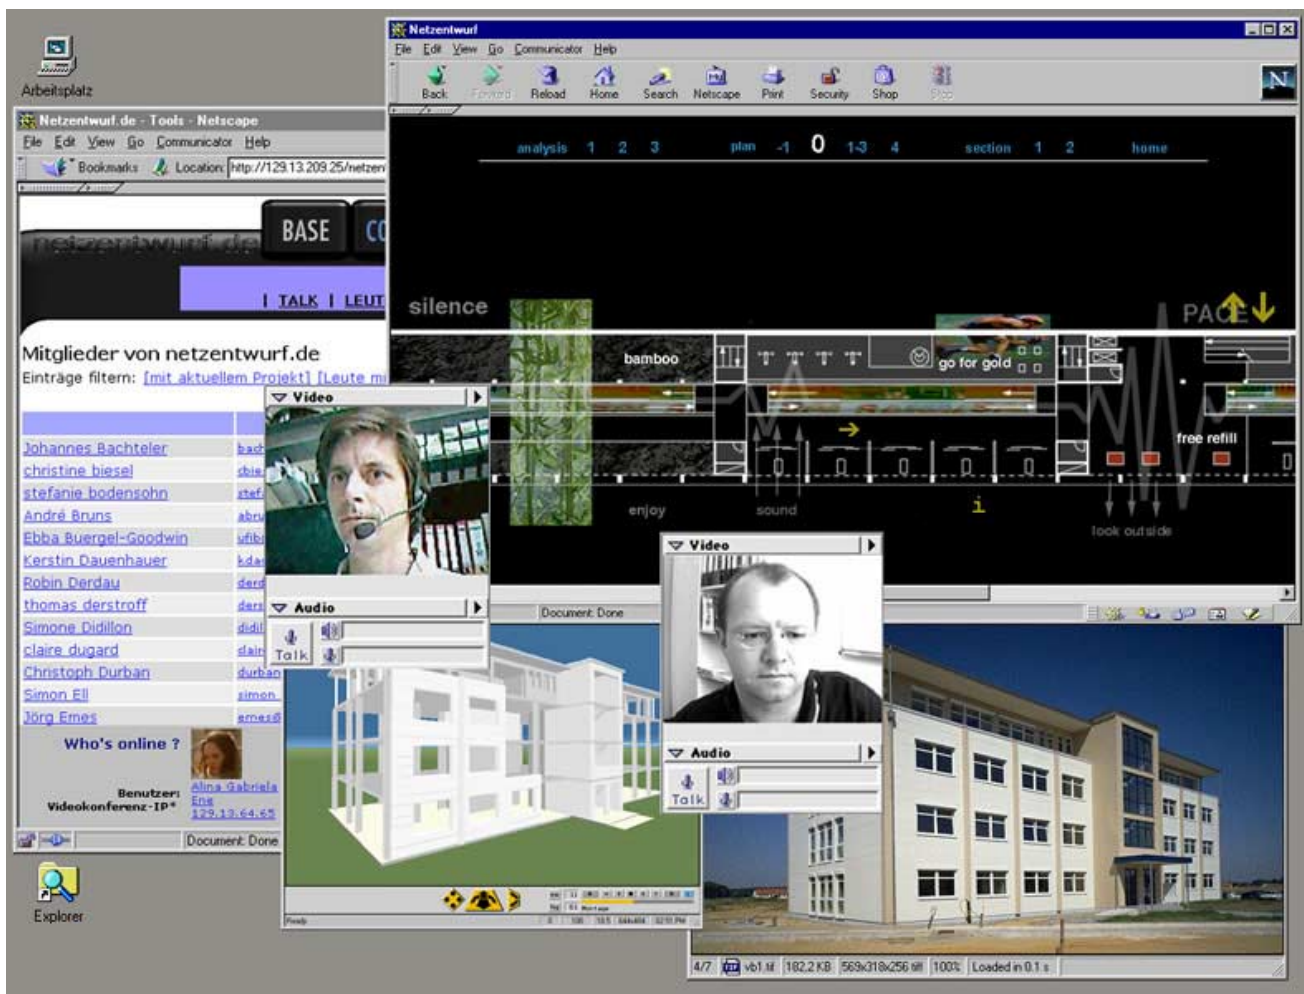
Arbeitsplatz

Netzentwurf.de - Tools - Netscape
File Edit View Go Communicator Help
Bookmarks Location: http://129.13.209.25/netzen

BASE CO

| TALK | LEUT

Mitglieder von netzentwurf.de
Einträge filtern: [mit aktuellem Projekt] [Leute mi

Johannes Bachteler bach
christine biesel cbie
stefanie bodensohn stef
André Bruns abru
Ebba Buergel-Goodwin ufib
Kerstin Dauenhauer kda
Robin Derdau derd
thomas derstroff ders
Simone Didillon didi
claire dugard clair
Christoph Durban durba
Simon Ell simon
Jörg Emes emesd

Who's online ?
Benutzer: Alina Gabriela Ene
Videokonferenz-IP* 129.13.64.65

Document: Done

Explorer

Netzentwurf
File Edit View Go Communicator Help
Back Forward Reload Home Search Netscape Print Security Shop Stop

analysis 1 2 3 plan -1 0 1-3 4 section 1 2 home

silence
PACE
bamboo
go for gold
free refill
enjoy
sound
i
look outside

Document: Done

Video
Audio
Talk

Video
Audio
Talk

Ready

4/7 vb1.tif 182.2 KB 569x318x256 tiff 100% Loaded in 0.1 s